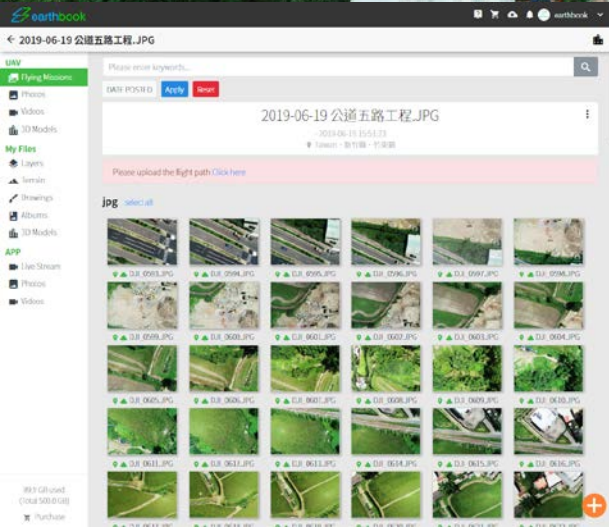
earthbook

earthbook

← 2019-06-19 公道五路工程.JPG

UAV
Flying Missions
Photos
Videos
3D Models
My Files
Layers
Terrain
Drawings
Albums
3D Models
APP
Live Stream
Photos
Videos

Please enter keywords...

DATE POSTED
Apply
Reset

2019-06-19 公道五路工程.JPG

2019-06-19 15:53:23
Taiwan - 新竹縣 - 竹東鎮

Please upload the flight path Click here

jpg select all

DJI_0593.JPG
DJI_0594.JPG
DJI_0595.JPG
DJI_0596.JPG
DJI_0597.JPG
DJI_0598.JPG
DJI_0599.JPG
DJI_0600.JPG
DJI_0601.JPG
DJI_0602.JPG
DJI_0603.JPG
DJI_0604.JPG
DJI_0605.JPG
DJI_0606.JPG
DJI_0607.JPG
DJI_0608.JPG
DJI_0609.JPG
DJI_0610.JPG
DJI_0611.JPG
DJI_0612.JPG
DJI_0613.JPG
DJI_0614.JPG
DJI_0615.JPG
DJI_0616.JPG

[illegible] GB used
(Total 500.0 GB)
Purchase